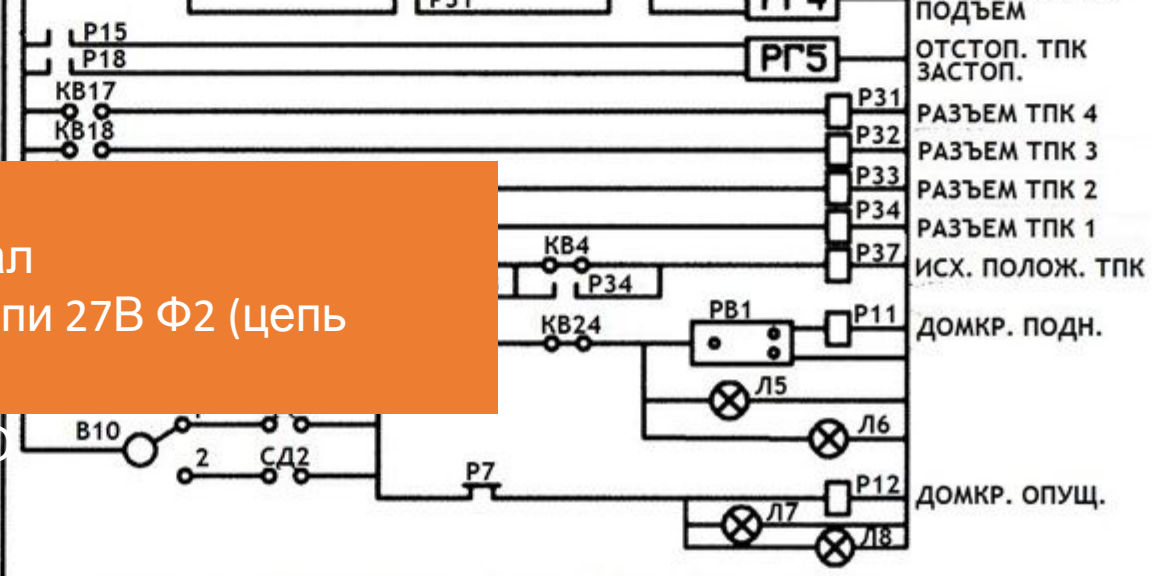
ПОДЪЕМ
P15
P18
РГ5
ОТСТОП. ТПК
ЗАСТОП.
KB17
KB18
P31
РАЗЪЕМ ТПК 4
P32
РАЗЪЕМ ТПК 3
P33
РАЗЪЕМ ТПК 2
P34
РАЗЪЕМ ТПК 1
KB4
P37
ИСХ. ПОЛОЖ. ТПК
P34
ал
пи 27В Ф2 (цепь
KB24
PB1
P11
ДОМКР. ПОДН.
Л5
Л6
B10
2
СД2
P7
P12
ДОМКР. ОПУЩ.
Л7
Л8